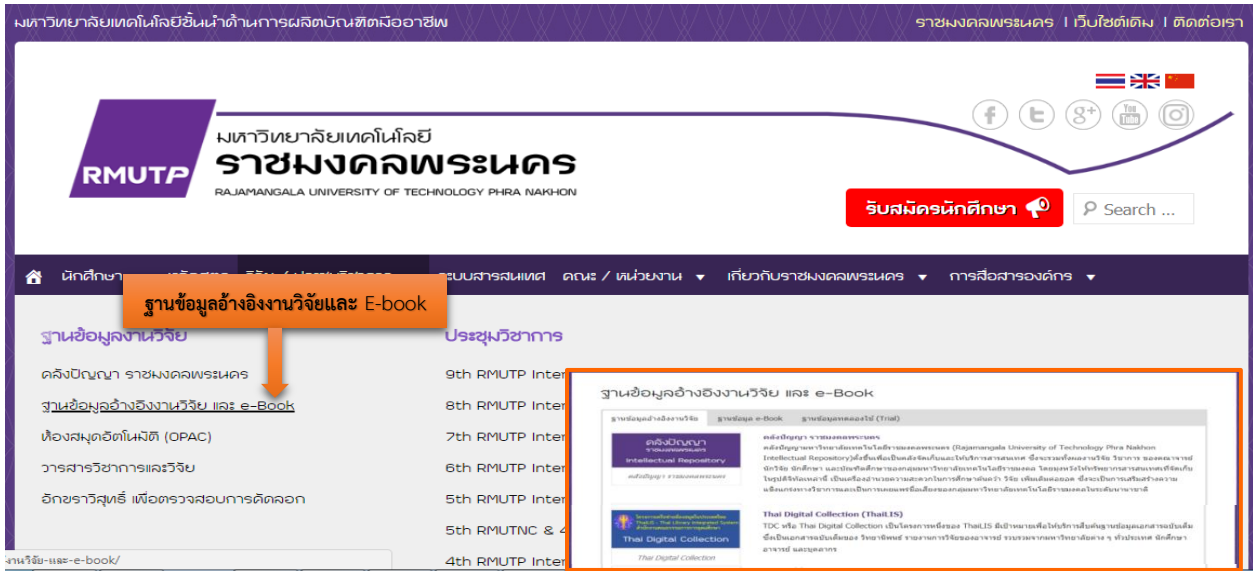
มหาวิทยาลัยเทคโนโลยีชั้นนำด้านการผลิตบัณฑิตมืออาชีพ

ราชมงคลพระนคร | เว็บไซต์เดิม | ติดต่อเรา

RMUTP

มหาวิทยาลัยเทคโนโลยี
ราชมงคลพระนคร
RAJAMANGALA UNIVERSITY OF TECHNOLOGY PHRA NAKHON

รับสมัครนักศึกษา

Search ...

นักศึกษา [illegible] ระบบสารสนเทศ คณะ / หน่วยงาน เกี่ยวกับราชมงคลพระนคร การสื่อสารองค์กร

ฐานข้อมูลอ้างอิงงานวิจัยและ E-book

ฐานข้อมูลงานวิจัย

คลังปัญญา ราชมงคลพระนคร
ฐานข้อมูลอ้างอิงงานวิจัย และ e-Book
ห้องสมุดอัตโนมัติ (OPAC)
วารสารวิชาการและวิจัย
อักขราวิสุทธิ์ เพื่อตรวจสอบการคัดลอก

ประชุมวิชาการ

9th RMUTP Inter
8th RMUTP Inter
7th RMUTP Inter
6th RMUTP Inter
5th RMUTP Inter
5th RMUTNC & 4
4th RMUTP Inter

ฐานข้อมูลอ้างอิงงานวิจัย และ e-Book

ฐานข้อมูลอ้างอิงงานวิจัย | ฐานข้อมูล e-Book | ฐานข้อมูลทดลองใช้ (Trial)

คลังปัญญา ราชมงคลพระนคร
Intellectual Repository

คลังปัญญา ราชมงคลพระนคร
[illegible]

Thai Digital Collection

Thai Digital Collection (ThaiLIS)
TDC หรือ Thai Digital Collection เป็นโครงการหนึ่งของ ThaiLIS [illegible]

งานวิจัย-และ-e-book/